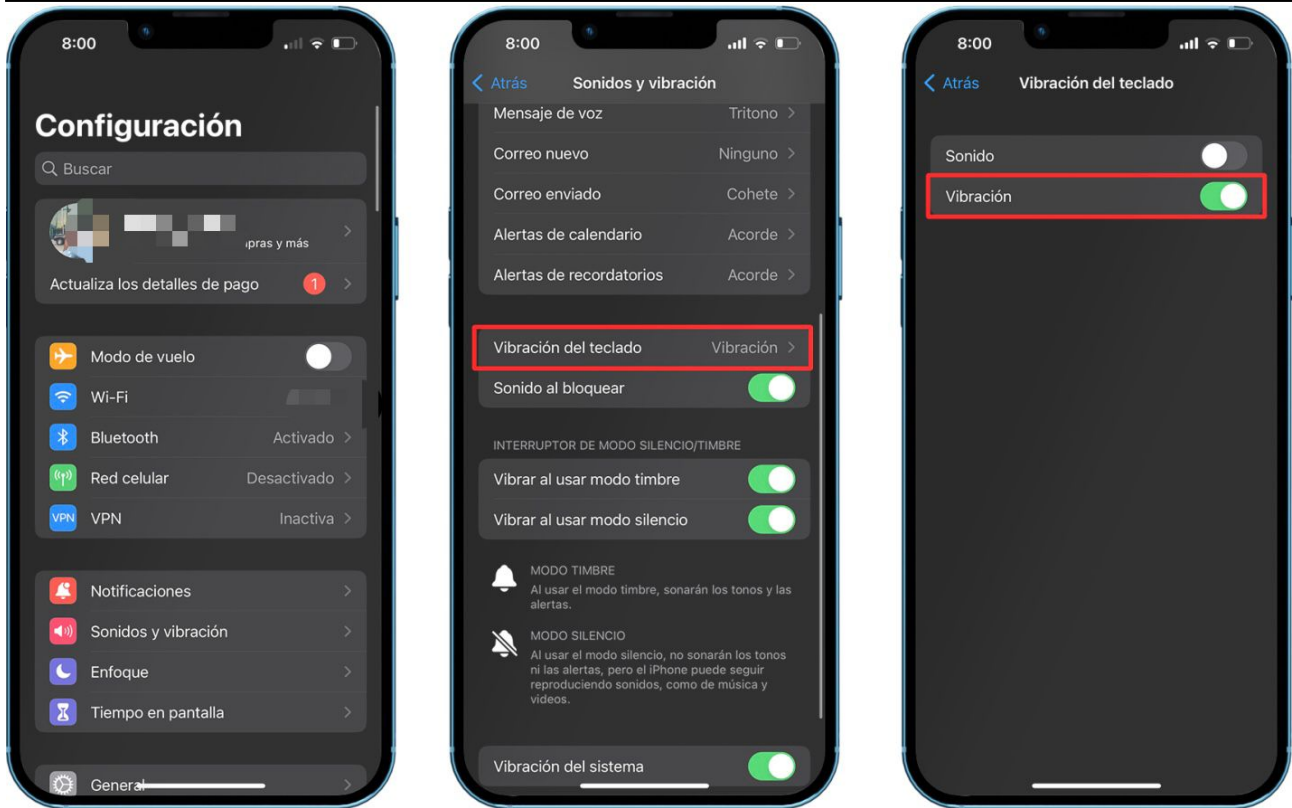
8:00

Configuración

Buscar

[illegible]pras y más

Actualiza los detalles de pago 1

Modo de vuelo

Wi-Fi

Bluetooth Activado

Red celular Desactivado

VPN VPN Inactiva

Notificaciones

Sonidos y vibración

Enfoque

Tiempo en pantalla

General

8:00

Atrás Sonidos y vibración

Mensaje de voz Tritono

Correo nuevo Ninguno

Correo enviado Cohete

Alertas de calendario Acorde

Alertas de recordatorios Acorde

Vibración del teclado Vibración

Sonido al bloquear

INTERRUPTOR DE MODO SILENCIO/TIMBRE

Vibrar al usar modo timbre

Vibrar al usar modo silencio

MODO TIMBRE
Al usar el modo timbre, sonarán los tonos y las alertas.

MODO SILENCIO
Al usar el modo silencio, no sonarán los tonos ni las alertas, pero el iPhone puede seguir reproduciendo sonidos, como de música y videos.

Vibración del sistema

8:00

Atrás Vibración del teclado

Sonido

Vibración